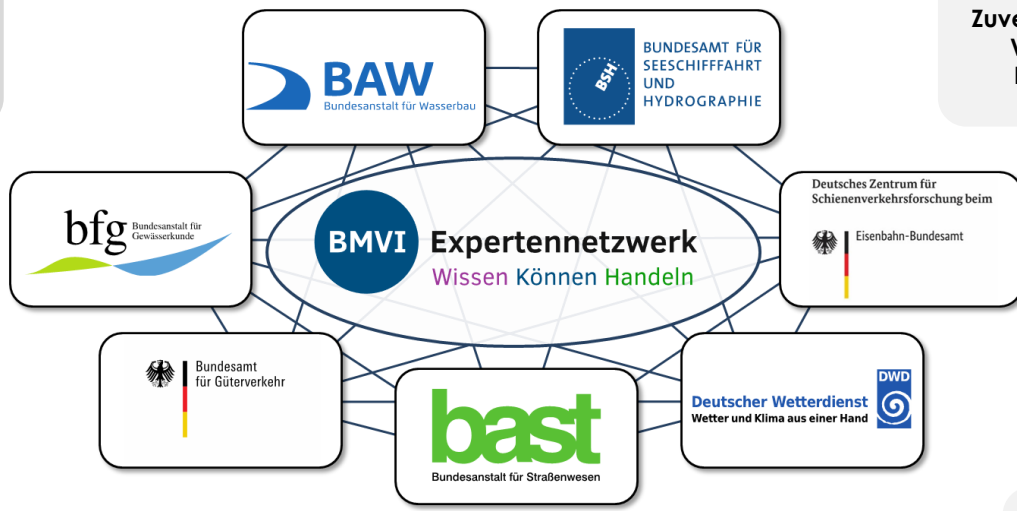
Zuve
V
I

BAW
Bundesanstalt für Wasserbau

BSH
BUNDESAMT FÜR SEESCHIFFFAHRT UND HYDROGRAPHIE

bfg Bundesanstalt für Gewässerkunde

BMVI Expertennetzwerk
Wissen Können Handeln

Deutsches Zentrum für Schienenverkehrsforschung beim
Eisenbahn-Bundesamt

Bundesamt für Güterverkehr

bast
Bundesanstalt für Straßenwesen

Deutscher Wetterdienst
Wetter und Klima aus einer Hand
DWD